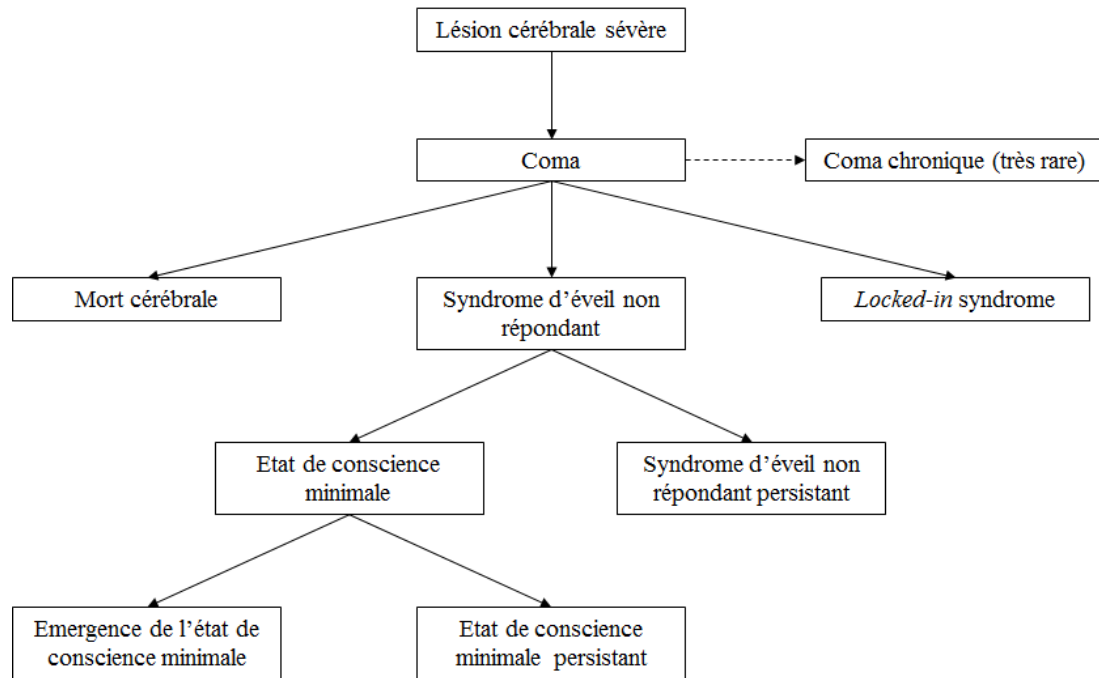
Lésion cérébrale sévère

Coma

Coma chronique (très rare)

Mort cérébrale

Syndrome d'éveil non répondant

*Locked-in* syndrome

Etat de conscience minimale

Syndrome d'éveil non répondant persistant

Emergence de l'état de conscience minimale

Etat de conscience minimale persistant